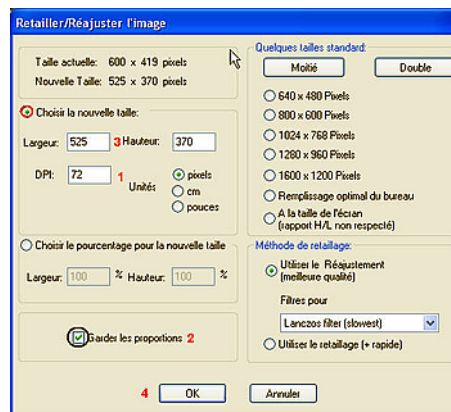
Retailler/Réajuster l'image

Taille actuelle: 600 x 419 pixels
Nouvelle Taille: 525 x 370 pixels

Choisir la nouvelle taille:

Largeur: 525 3 Hauteur: 370

DPI: 72 1 Unités pixels cm pouces

Choisir le pourcentage pour la nouvelle taille

Largeur: 100 % Hauteur: 100 %

Garder les proportions 2

Quelques tailles standard:

Moitié Double

640 x 480 Pixels
800 x 600 Pixels
1024 x 768 Pixels
1280 x 960 Pixels
1600 x 1200 Pixels
Remplissage optimal du bureau
A la taille de l'écran (rapport H/L non respecté)

Méthode de retaillage:

Utiliser le Réajustement (meilleure qualité)

Filtres pour

Lanczos filter (slowest)

Utiliser le retaillage (+ rapide)

4 OK Annuler